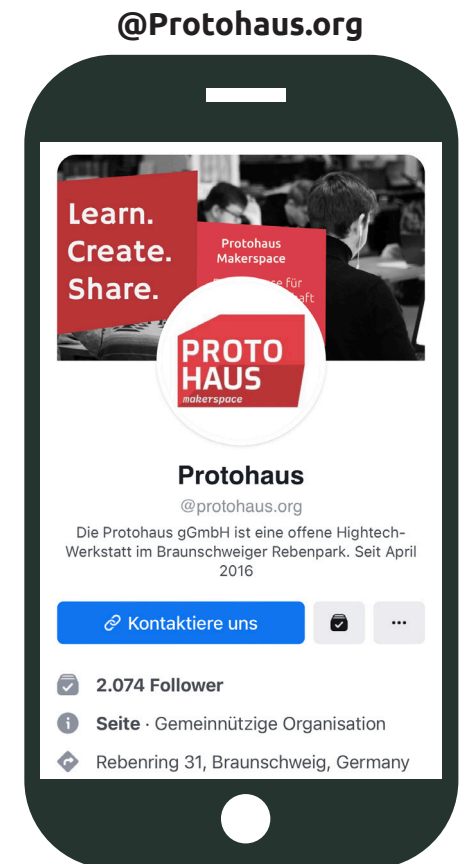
@Protohaus.org

Learn. Create. Share.

Protohaus Makerspace

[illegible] für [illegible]aft

PROTO HAUS makerspace

Protohaus

@protohaus.org

Die Protohaus gGmbH ist eine offene Hightech-Werkstatt im Braunschweiger Rebenpark. Seit April 2016

Kontaktiere uns

...

2.074 Follower

Seite · Gemeinnützige Organisation

Rebenring 31, Braunschweig, Germany